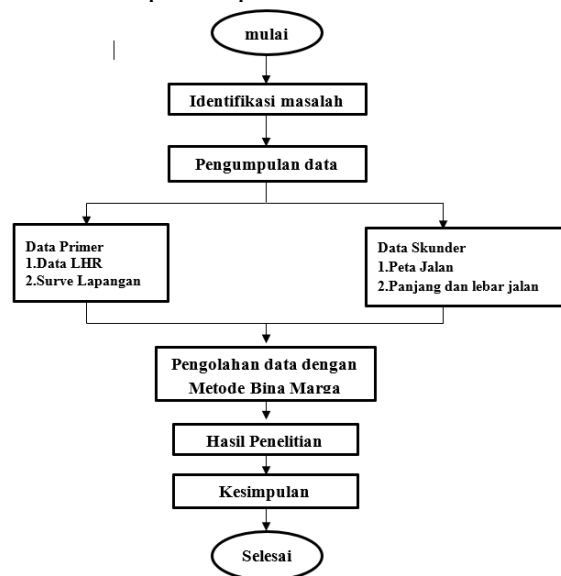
mulai

Identifikasi masalah

Pengumpulan data

Data Primer
1.Data LHR
2.Surve Lapangan

Data Skunder
1.Peta Jalan
2.Panjang dan lebar jalan

Pengolahan data dengan Metode Bina Marga

Hasil Penelitian

Kesimpulan

Selesai